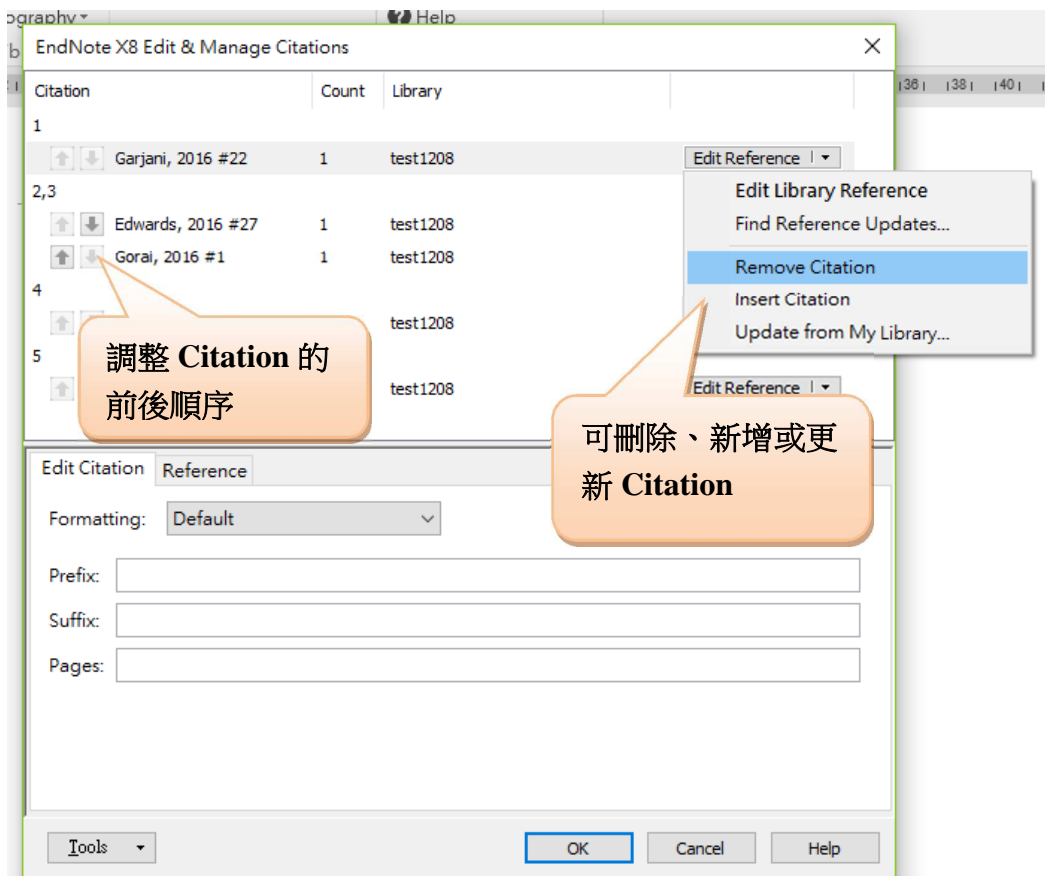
ography
Help
EndNote X8 Edit & Manage Citations
36 38 40

| Citation | Count | Library | |
|---|---|---|---|
| 1 | | | |
| Garjani, 2016 #22 | 1 | test1208 | Edit Reference |
| 2,3 | | | |
| Edwards, 2016 #27 | 1 | test1208 | |
| Gorai, 2016 #1 | 1 | test1208 | |
| 4 | | | |
| | | test1208 | |
| 5 | | | |
| | | test1208 | Edit Reference |

Edit Library Reference
Find Reference Updates...
Remove Citation
Insert Citation
Update from My Library...

調整 Citation 的前後順序

可刪除、新增或更新 Citation

Edit Citation
Reference
Formatting: Default
Prefix:
Suffix:
Pages:

Tools
OK
Cancel
Help